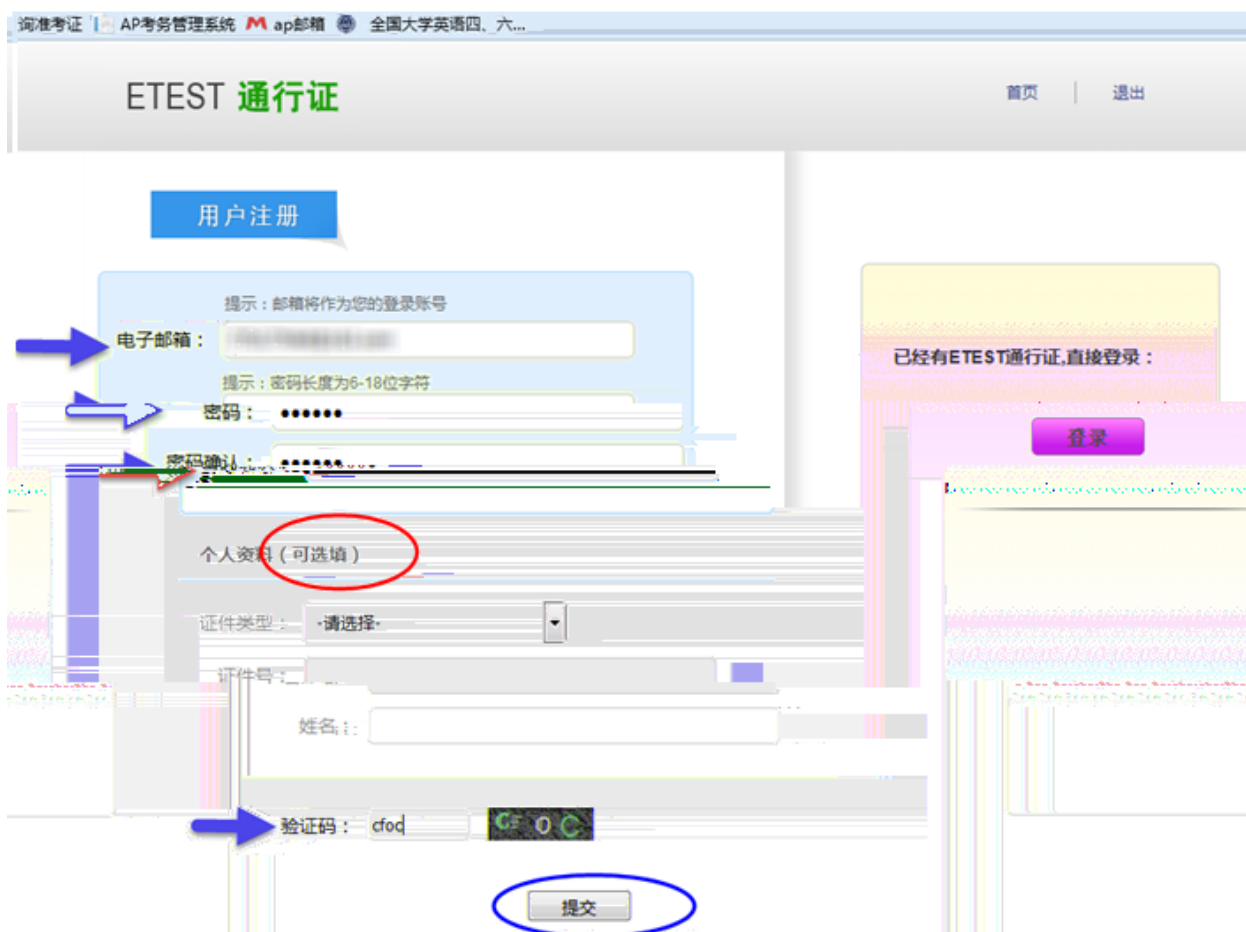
询准考证 AP考务管理系统 ap邮箱 全国大学英语四、六...

ETEST 通行证

首页 | 退出

用户注册

提示：邮箱将作为您的登录账号

电子邮箱：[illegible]

提示：密码长度为6-18位字符

密码：••••••

密码确认：••••••

已经有ETEST通行证,直接登录：

登录

个人资料（可选填）

证件类型： -请选择-

证件号：

姓名：

验证码： cfoc

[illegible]

提交